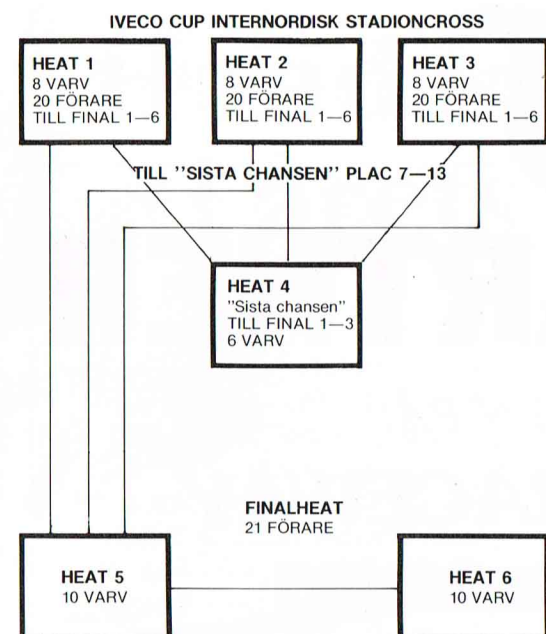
IVECO CUP INTERNORDISK STADIONCROSS

HEAT 1
8 VARV
20 FÖRARE
TILL FINAL 1—6

HEAT 2
8 VARV
20 FÖRARE
TILL FINAL 1—6

HEAT 3
8 VARV
20 FÖRARE
TILL FINAL 1—6

TILL ''SISTA CHANSEN'' PLAC 7—13

HEAT 4
"Sista chansen"
TILL FINAL 1—3
6 VARV

FINALHEAT
21 FÖRARE

HEAT 5
10 VARV

HEAT 6
10 VARV